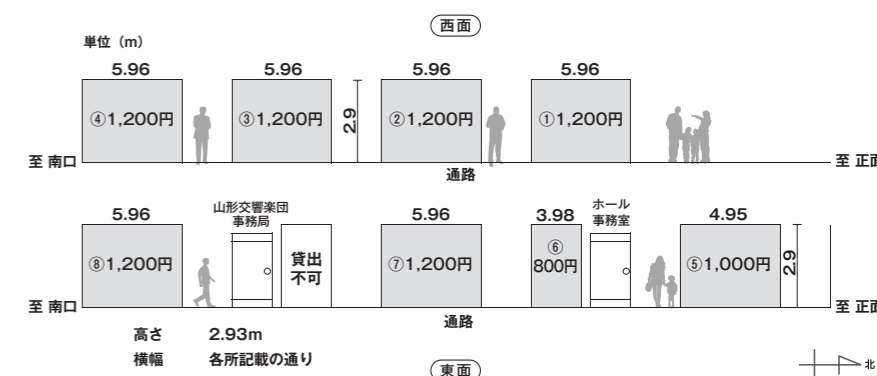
西面

単位（m）

5.96
④1,200円

5.96
③1,200円

2.9

5.96
②1,200円

5.96
①1,200円

至 南口

通路

至 正面

5.96
⑧1,200円

山形交響楽団
事務局

貸出
不可

5.96
⑦1,200円

3.98
⑥
800円

ホール
事務室

4.95
⑤1,000円

2.9

至 南口

通路

至 正面

高さ　2.93m
横幅　各所記載の通り

東面

北